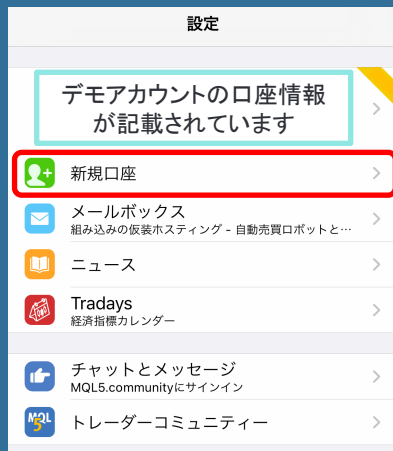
設定

デモアカウントの口座情報が記載されています

新規口座

メールボックス
組み込みの仮装ホスティング - 自動売買ロボットと…

ニュース

Tradays
経済指標カレンダー

チャットとメッセージ
MQL5.communityにサインイン

MQL5

トレーダーコミュニティー